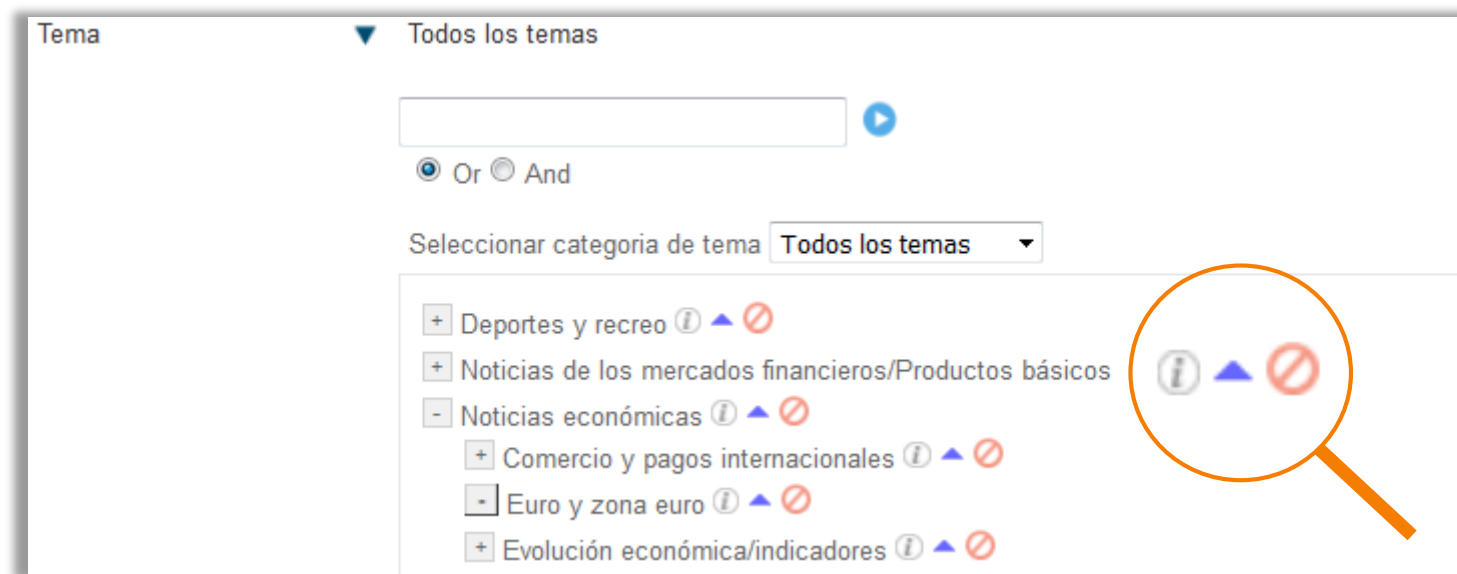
Tema

Todos los temas

Or And

Seleccionar categoria de tema Todos los temas

+ Deportes y recreo

+ Noticias de los mercados financieros/Productos básicos

- Noticias económicas

+ Comercio y pagos internacionales

- Euro y zona euro

+ Evolución económica/indicadores